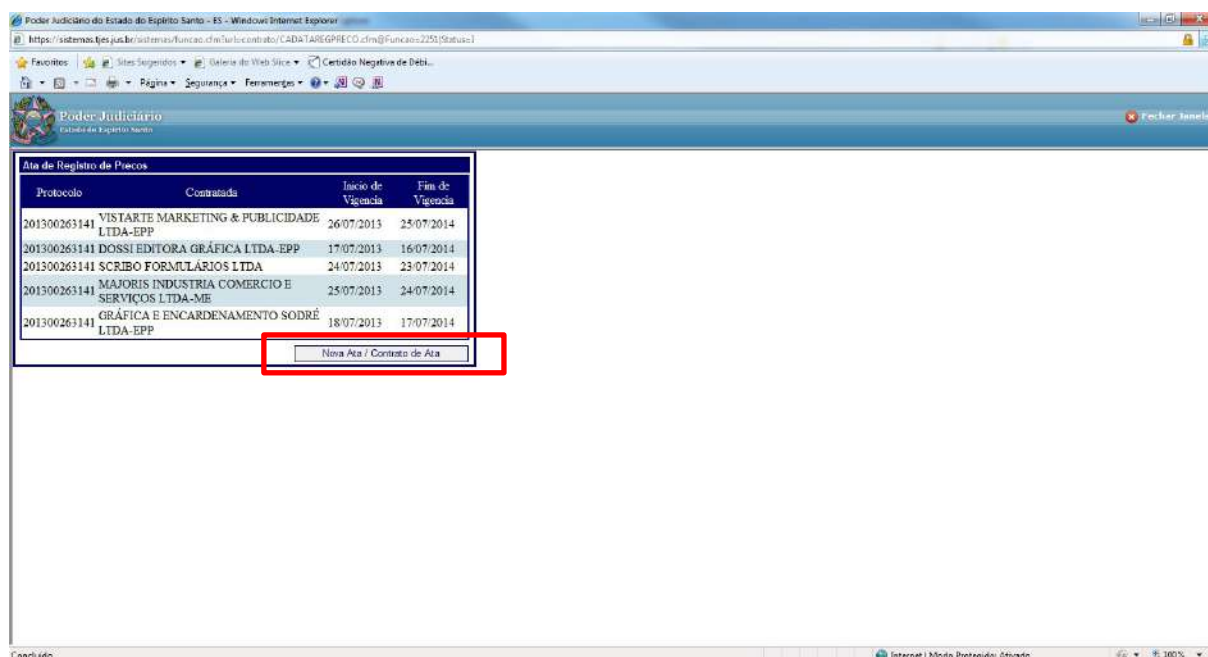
Poder Judiciário do Estado do Espírito Santo - ES - Windows Internet Explorer

https://sistemas.tjes.jus.br/sistemas/funcao.cfm?url=contrato/CADATAREGPRECO.cfm@Funcao=2251|Status=1

Favoritos | Sites Sugeridos ▾ Galeria do Web Slice ▾ Certidão Negativa de Débi...

Página ▾ Segurança ▾ Ferramentas ▾

Poder Judiciário
Estado do Espírito Santo

Fechar Janela

Ata de Registro de Precos

| Protocolo | Contratada | Inicio de Vigencia | Fim de Vigencia |
|---|---|---|---|
| 201300263141 | VISTARTE MARKETING & PUBLICIDADE LTDA-EPP | 26/07/2013 | 25/07/2014 |
| 201300263141 | DOSSI EDITORA GRÁFICA LTDA-EPP | 17/07/2013 | 16/07/2014 |
| 201300263141 | SCRIBO FORMULÁRIOS LTDA | 24/07/2013 | 23/07/2014 |
| 201300263141 | MAJORIS INDUSTRIA COMERCIO E SERVIÇOS LTDA-ME | 25/07/2013 | 24/07/2014 |
| 201300263141 | GRÁFICA E ENCARDENAMENTO SOBRÉ LTDA-EPP | 18/07/2013 | 17/07/2014 |

Nova Ata / Contrato de Ata

Concluído

Internet | Modo Protegido: Ativado

100%